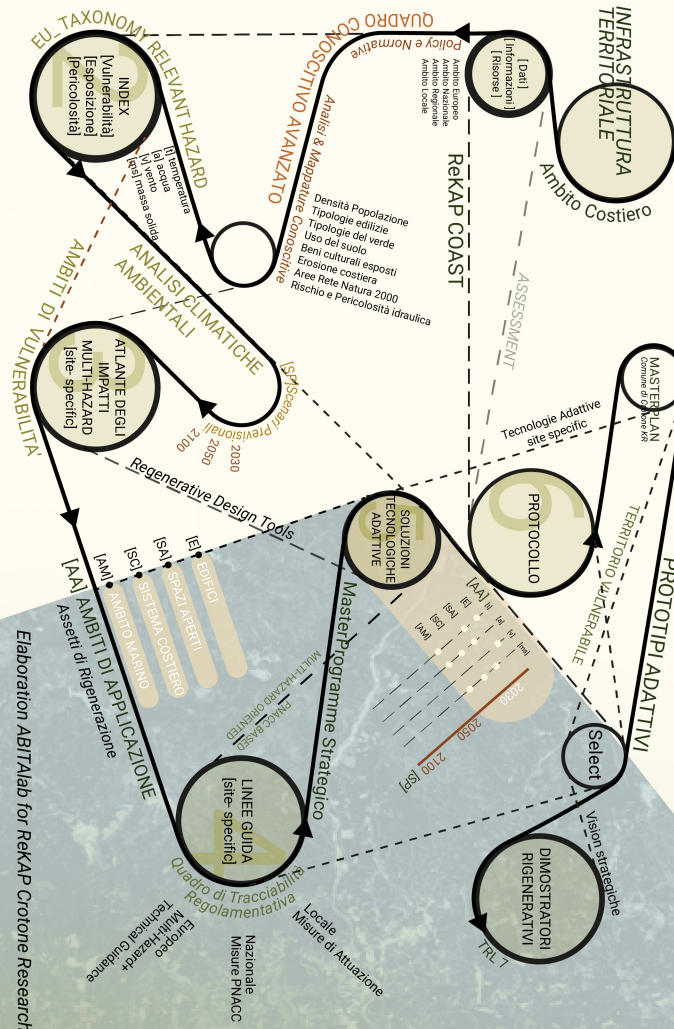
INFRASTRUTTURA TERRITORIALE
Ambito Costiero
[Dati]
[Informazioni]
[Risorse]
Ambito Europeo
Ambito Nazionale
Ambito Regionale
Ambito Locale
QUADRO CONOSCITIVO AVANZATO
Policy e Normative
Analisi & Mappature Conoscitive
ReKAP COAST
ASSESSMENT
EU_TAXONOMY RELEVANT HAZARD
INDEX
[Vulnerabilità]
[Esposizione]
[Pericolosità]
[t] temperatura
[a] acqua
[v] vento
[ms] massa solida
Densità Popolazione
Tipologie edilizie
Tipologie del verde
Uso del suolo
Beni culturali esposti
Erosione costiera
Aree Rete Natura 2000
Rischio e Pericolosità idraulica
ANALISI CLIMATICHE AMBIENTALI
[SP]Scenari Previsionali
2030
2050
2100
AMBITI DI VULNERABILITA'
ATLANTE DEGLI IMPATTI MULTI-HAZARD
[site- specific]
MASTERPLAN
Comune di Crotone KR
Tecnologie Adattive site specific
Regenerative Design Tools
PROTOCOLLO
SOLUZIONI TECNOLOGICHE ADATTIVE
TERRITORIO VULNERABILE
PROTOTIPI ADATTIVI
[AA]
[t]
[a]
[v]
[ms]
[E]
[SA]
[SC]
[AM]
2030
2050
2100
[SP]
[E] EDIFICI
[SA] SPAZI APERTI
[SC] SISTEMA COSTIERO
[AM] AMBITO MARINO
[AA] AMBITI DI APPLICAZIONE
Assetti di Rigenerazione
MULTI-HAZARD ORIENTED
PNACC BASED
MasterProgramme Strategico
Select
Vision strategiche
DIMOSTRATORI RIGENERATIVI
TRL 7
LINEE GUIDA
[site- specific]
Quadro di Tracciabilità Regolamentativa
Europeo
Multi-hazard+
Technical Guidance
Nazionale
Misure PNACC
Locale
Misure di Attuazione
Elaboration ABITAlab for ReKAP Crotone Research